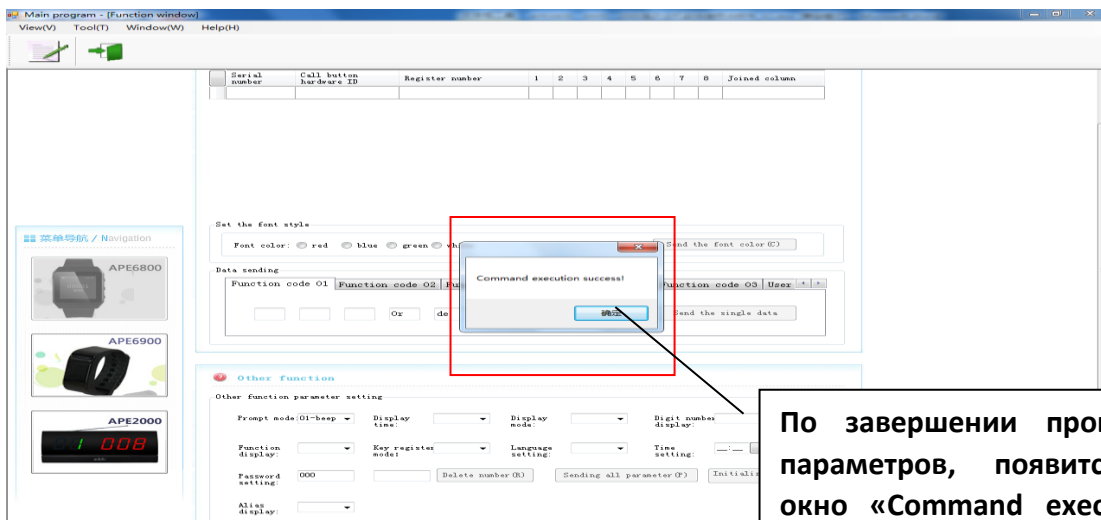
Main program - [Function window]
View(V) Tool(T) Window(W) Help(H)

| Serial number | Call button hardware ID | Register number | 1 | 2 | 3 | 4 | 5 | 6 | 7 | 8 | Joined column |
|---|---|---|---|---|---|---|---|---|---|---|---|
| | | | | | | | | | | | |

菜单导航 / Navigation
APE6800
APE6900
APE2000
008

Set the font style
Font color: red blue green wh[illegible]
Send the font color(C)

Data sending
Function code 01 | Function code 02 | Fu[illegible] | Function code 03 | User
Or de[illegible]
Send the single data

Command execution success!
确定

Other function
Other function parameter setting
Prompt mode: 01-beep
Display time:
Display mode:
Digit number display:
Function display:
Key register mode:
Language setting:
Time setting:
Password setting: 000
Delete number(R)
Sending all parameter(F)
Initializ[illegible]
Alias display:

По завершении про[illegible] параметров, появит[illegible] окно «Command exe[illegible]